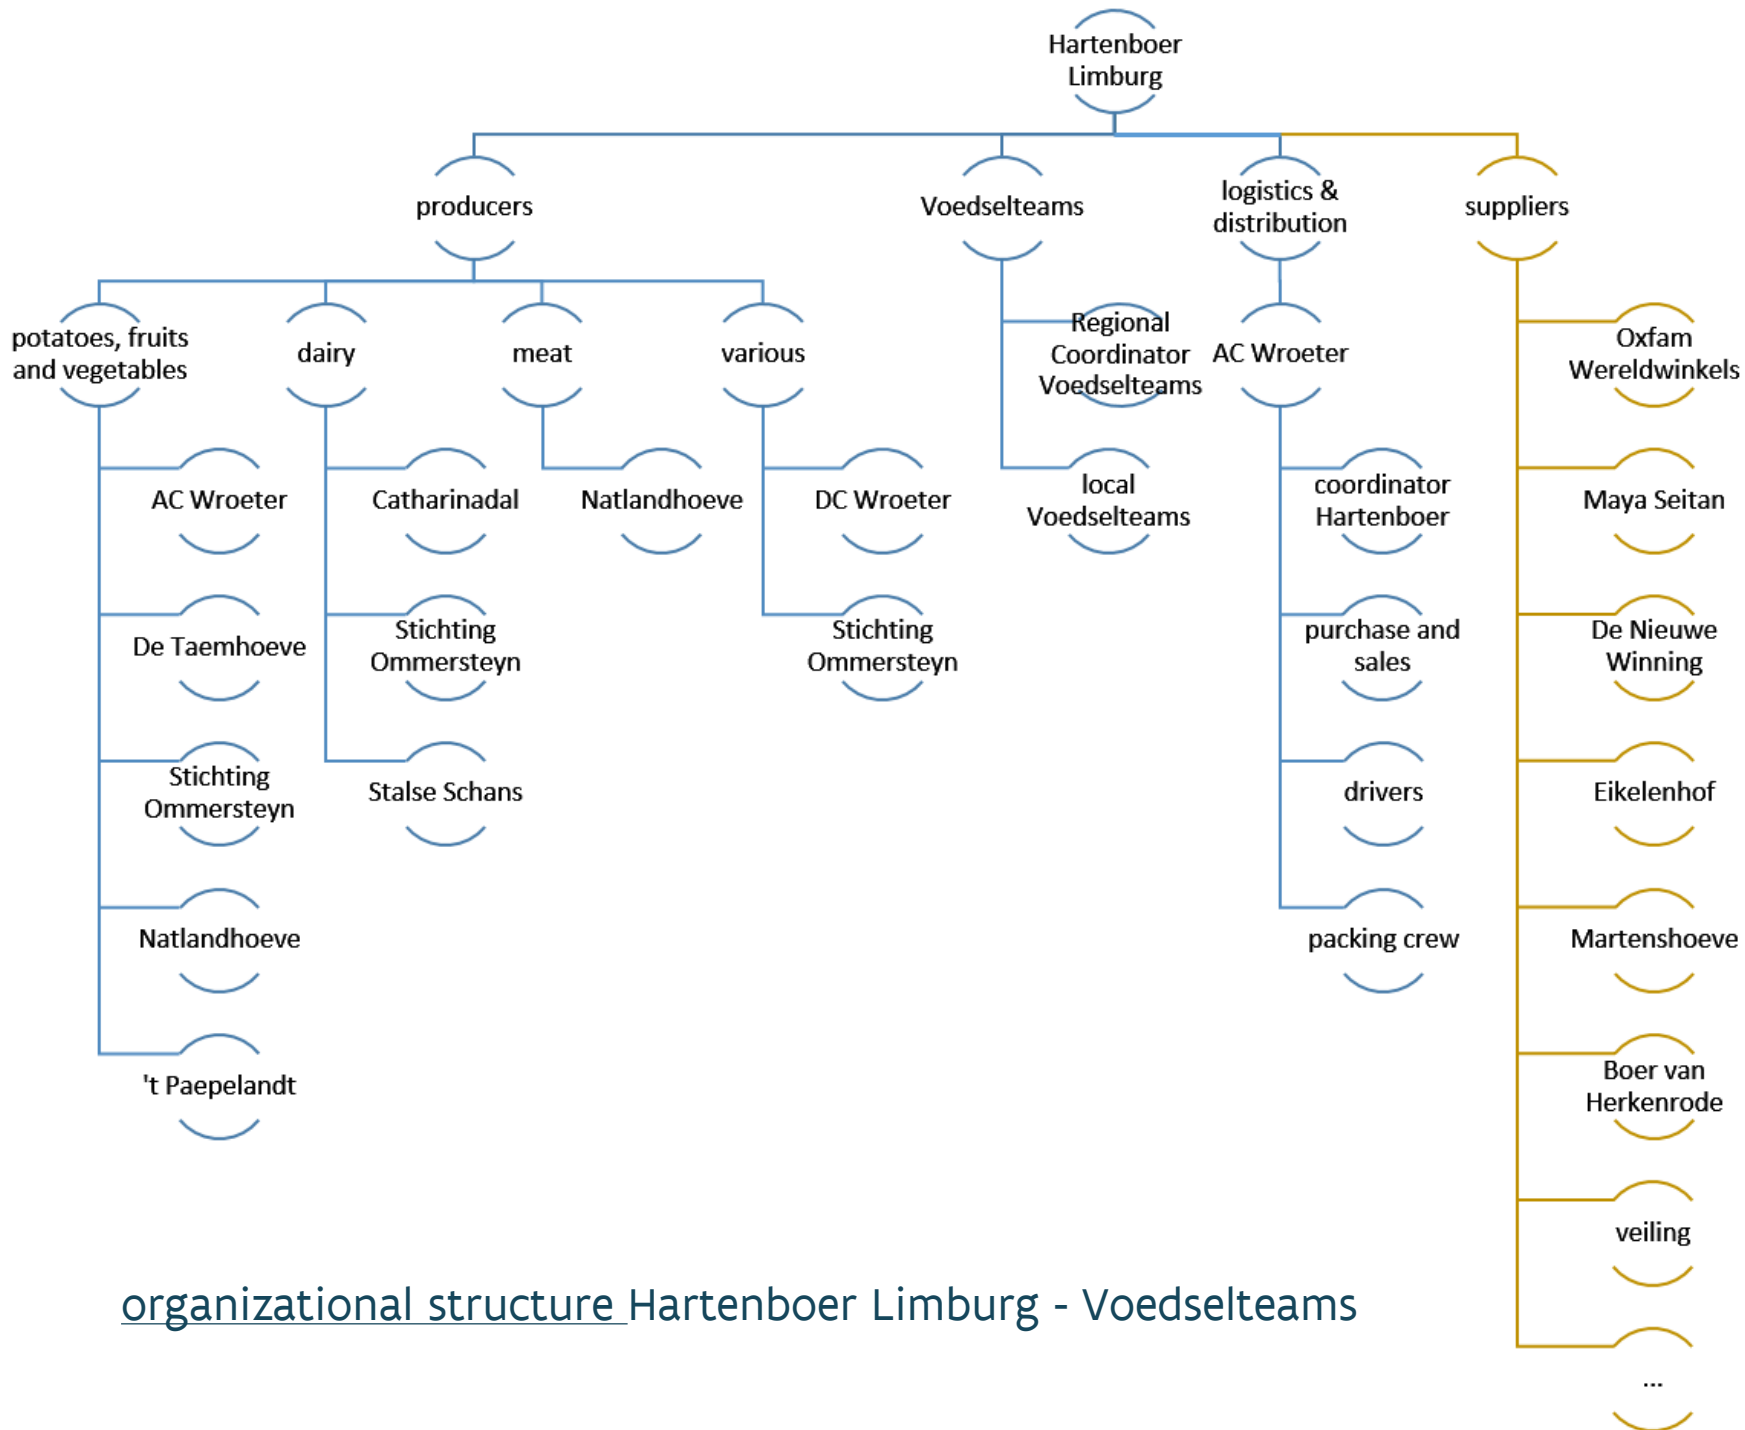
Hartenboer Limburg

producers

Voedselteams

logistics & distribution

suppliers

potatoes, fruits and vegetables

AC Wroeter

De Taemhoeve

Stichting Ommersteyn

Natlandhoeve

't Paepelandt

dairy

Catharinadal

Stichting Ommersteyn

Stalse Schans

meat

Natlandhoeve

various

DC Wroeter

Stichting Ommersteyn

Regional Coordinator Voedselteams

local Voedselteams

AC Wroeter

coordinator Hartenboer

purchase and sales

drivers

packing crew

Oxfam Wereldwinkels

Maya Seitan

De Nieuwe Winning

Eikelenhof

Martenshoeve

Boer van Herkenrode

veiling

...

organizational structure Hartenboer Limburg - Voedselteams